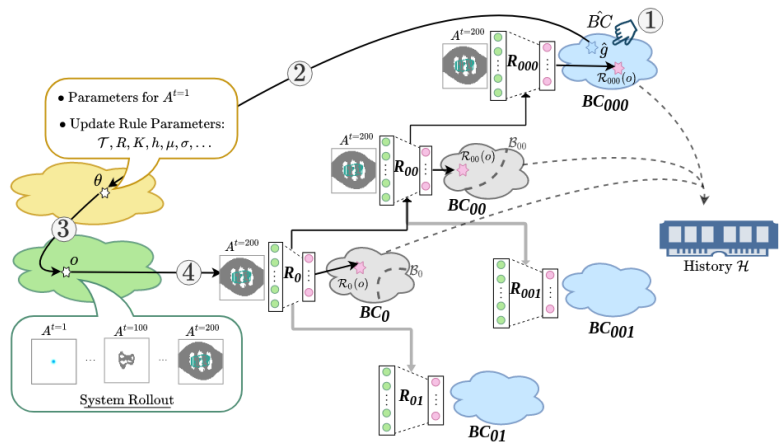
$\hat{BC}$
①
$\hat{g}$
$A^{t=200}$
$R_{000}$
$\mathcal{R}_{000}(o)$
$BC_{000}$
②
• Parameters for $A^{t=1}$
• Update Rule Parameters: $\mathcal{T}, R, K, h, \mu, \sigma, \ldots$
$A^{t=200}$
$R_{00}$
$\mathcal{R}_{00}(o)$
$\mathcal{B}_{00}$
$BC_{00}$
$\theta$
③
History $\mathcal{H}$
$o$
④
$A^{t=200}$
$R_0$
$\mathcal{R}_0(o)$
$\mathcal{B}_0$
$BC_0$
$R_{001}$
$BC_{001}$
$A^{t=1}$
$A^{t=100}$
$A^{t=200}$
...
...
System Rollout
$R_{01}$
$BC_{01}$